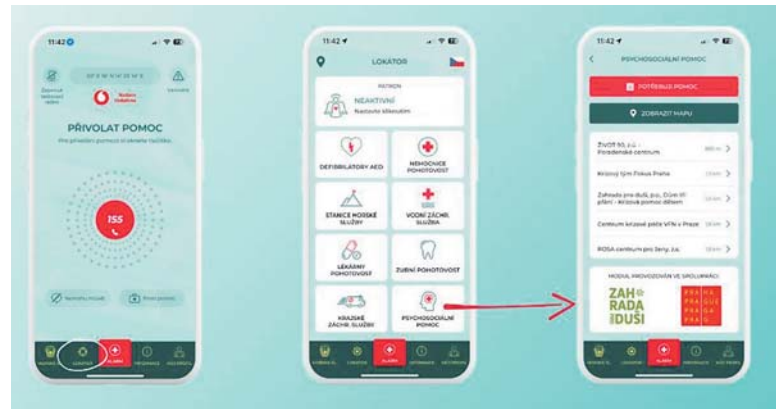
11:42

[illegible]

Nadace Vodafone

PŘIVOLAT POMOC

Pro přivolání pomoci si okamžitě tlačítko.

155

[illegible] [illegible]

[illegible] LOKÁTOR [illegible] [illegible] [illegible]

11:42

LOKÁTOR

PATRON

NEAKTIVNÍ

Nastavte sledování

DEFIBRILÁTORY AED

NEMOCNICE POHOTOVOST

STANICE HORSKÉ SLUŽBY

VODNÍ ZÁCHR. SLUŽBA

LÉKÁRNY POHOTOVOST

ZUBNÍ POHOTOVOST

KRAJSKÉ ZÁCHR. SLUŽBY

PSYCHOSOCIÁLNÍ POMOC

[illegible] LOKÁTOR ALARM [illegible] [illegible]

11:42

PSYCHOSOCIÁLNÍ POMOC

POTŘEBUJI POMOC

ZOBRAZIT MAPU

ŽIVOT 90, z.ú. - Poradenské centrum

Krizový tým Fokus Praha

Zahrada pro duši, p.o., Dům tří přání - Krizová pomoc dětem

Centrum krizové péče VFN v Praze

ROSA centrum pro ženy, z.s.

MODUL PROVOZOVÁN VE SPOLUPRÁCI:

ZAH RADA DUŠI

PRAHA PRAGUE PRAGA PRAG

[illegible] LOKÁTOR ALARM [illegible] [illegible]